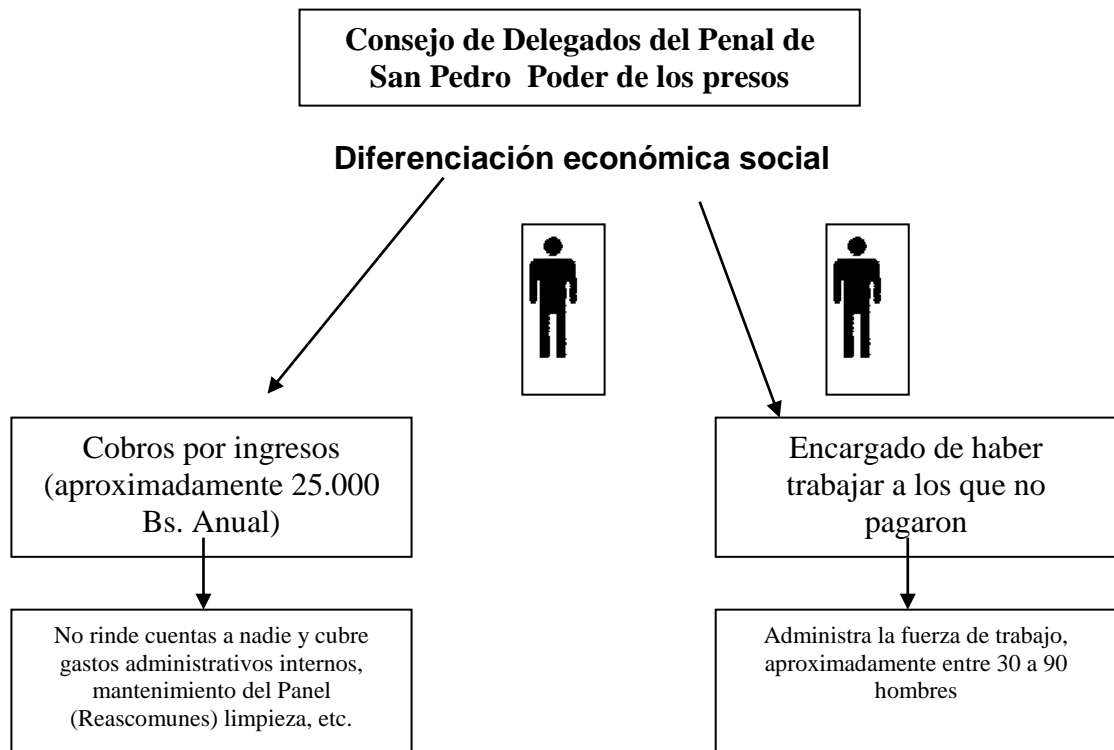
Consejo de Delegados del Penal de San Pedro Poder de los presos

Diferenciación económica social

Cobros por ingresos (aproximadamente 25.000 Bs. Anual)

Encargado de haber trabajar a los que no pagaron

No rinde cuentas a nadie y cubre gastos administrativos internos, mantenimiento del Panel (Reascomunes) limpieza, etc.

Administra la fuerza de trabajo, aproximadamente entre 30 a 90 hombres